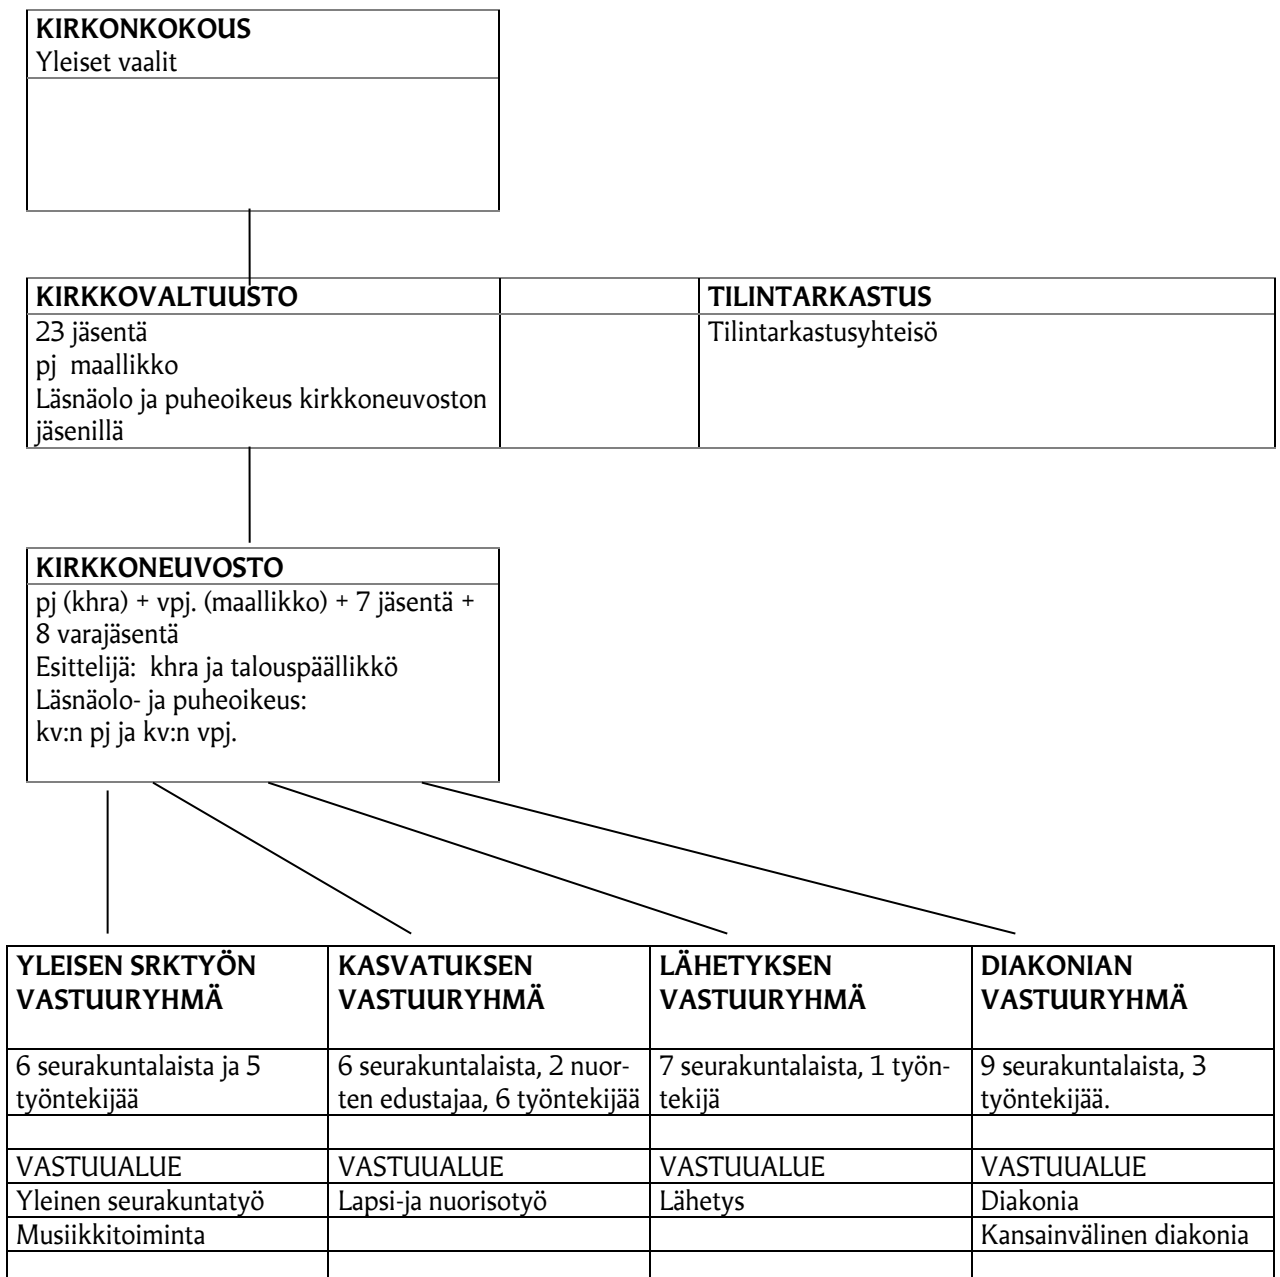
KIRKONKOKOUS
Yleiset vaalit

KIRKKOVALTUUSTO
23 jäsentä
pj maallikko
Läsnäolo ja puheoikeus kirkkoneuvoston jäsenillä

TILINTARKASTUS
Tilintarkastusyhteisö

KIRKKONEUVOSTO
pj (khra) + vpj. (maallikko) + 7 jäsentä + 8 varajäsentä
Esittelijä: khra ja talouspäällikkö
Läsnäolo- ja puheoikeus:
kv:n pj ja kv:n vpj.

| YLEISEN SRKTYÖN VASTUURYHMÄ | KASVATUKSEN VASTUURYHMÄ | LÄHETYKSEN VASTUURYHMÄ | DIAKONIAN VASTUURYHMÄ |
|---|---|---|---|
| 6 seurakuntalaista ja 5 työntekijää | 6 seurakuntalaista, 2 nuorten edustajaa, 6 työntekijää | 7 seurakuntalaista, 1 työntekijä | 9 seurakuntalaista, 3 työntekijää. |
| | | | |
| VASTUUALUE | VASTUUALUE | VASTUUALUE | VASTUUALUE |
| Yleinen seurakuntatyö | Lapsi-ja nuorisotyö | Lähetys | Diakonia |
| Musiikkitoiminta | | | Kansainvälinen diakonia |
| | | | |